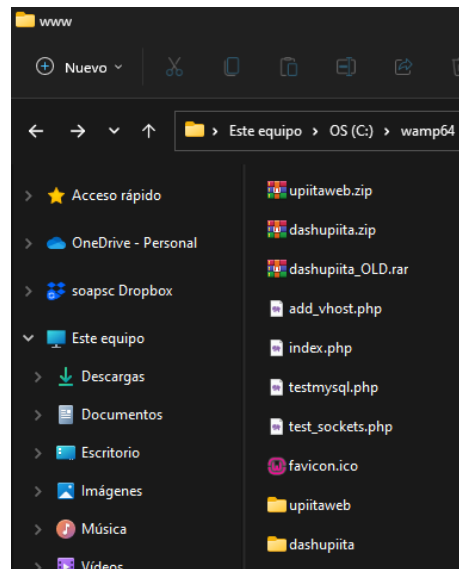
www

Nuevo

Este equipo › OS (C:) › wamp64

Acceso rápido
OneDrive - Personal
soapsc Dropbox
Este equipo
Descargas
Documentos
Escritorio
Imágenes
Música
Videos

upiitaweb.zip
dashupiita.zip
dashupiita_OLD.rar
add_vhost.php
index.php
testmysql.php
test_sockets.php
favicon.ico
upiitaweb
dashupiita